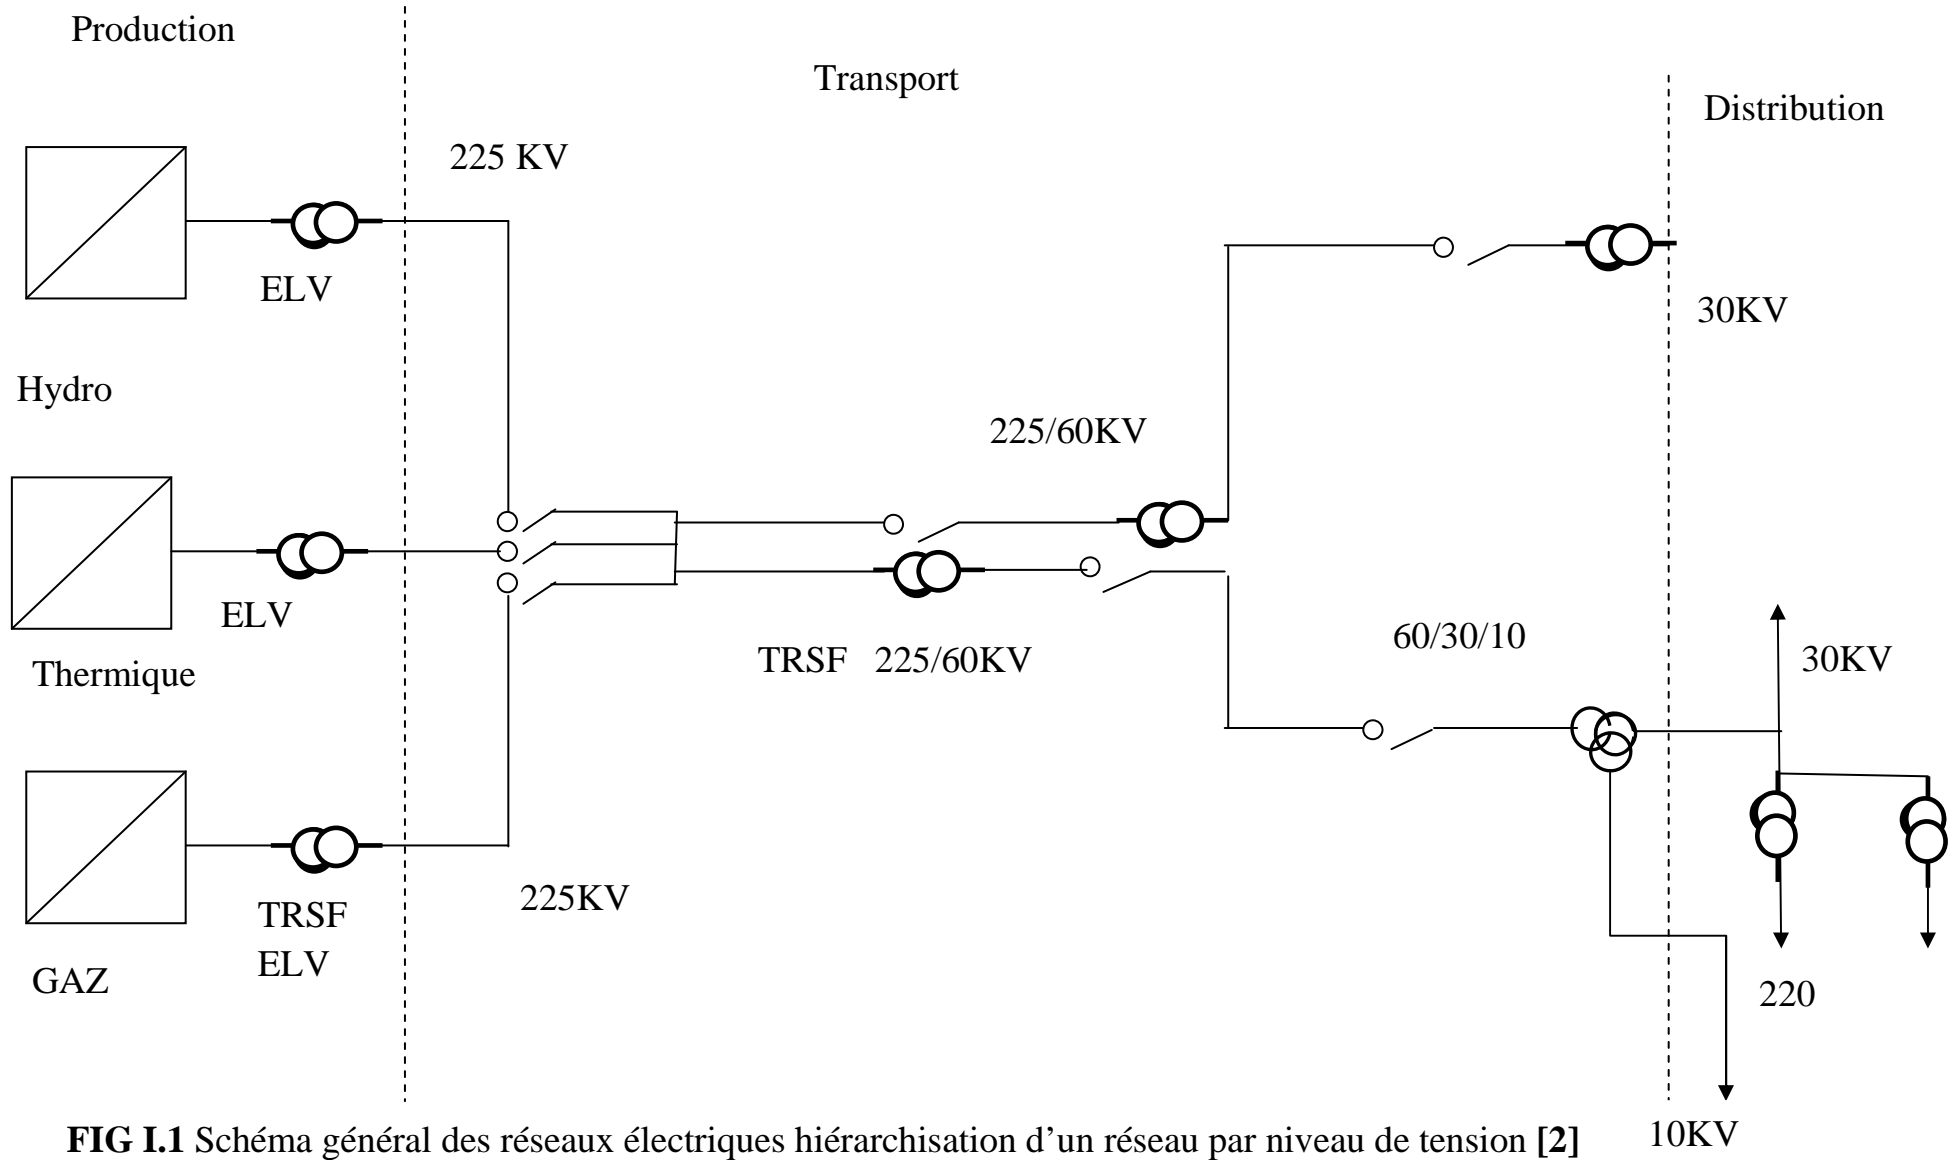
Production

Transport

Distribution

225 KV

ELV

30KV

Hydro

225/60KV

ELV

TRSF 225/60KV

60/30/10

30KV

Thermique

TRSF
ELV

225KV

GAZ

220

10KV

**FIG I.1** Schéma général des réseaux électriques hiérarchisation d’un réseau par niveau de tension **[2]**